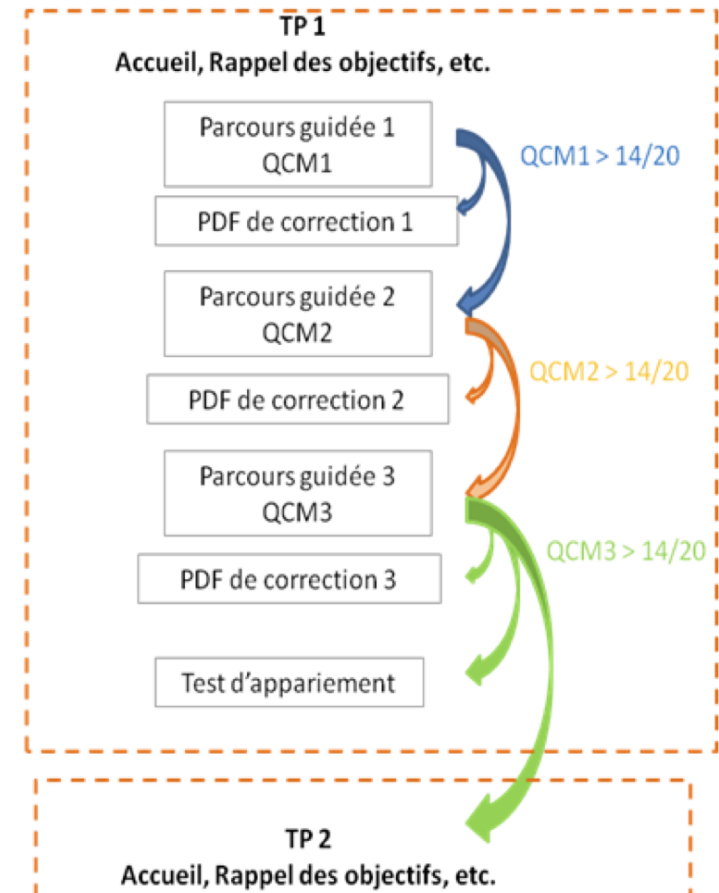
TP 1
Accueil, Rappel des objectifs, etc.

Parcours guidée 1
QCM1

QCM1 > 14/20

PDF de correction 1

Parcours guidée 2
QCM2

QCM2 > 14/20

PDF de correction 2

Parcours guidée 3
QCM3

QCM3 > 14/20

PDF de correction 3

Test d'appariement

TP 2
Accueil, Rappel des objectifs, etc.